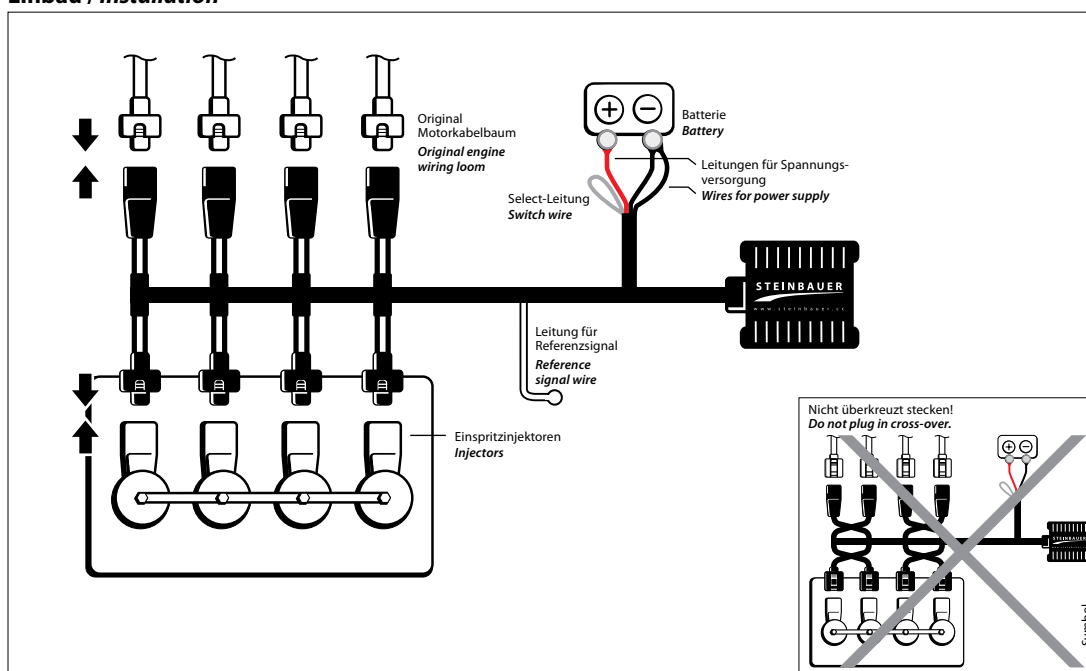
Einbau / Installation

Original Motorkabelbaum
Original engine wiring loom

Batterie
Battery

Leitungen für Spannungsversorgung
Wires for power supply

Select-Leitung
Switch wire

STEINBAUER
www.steinbauer.cc

Leitung für Referenzsignal
Reference signal wire

Einspritzinjektoren
Injectors

Nicht überkreuzt stecken!
Do not plug in cross-over.

STEINBAUER

Symbol